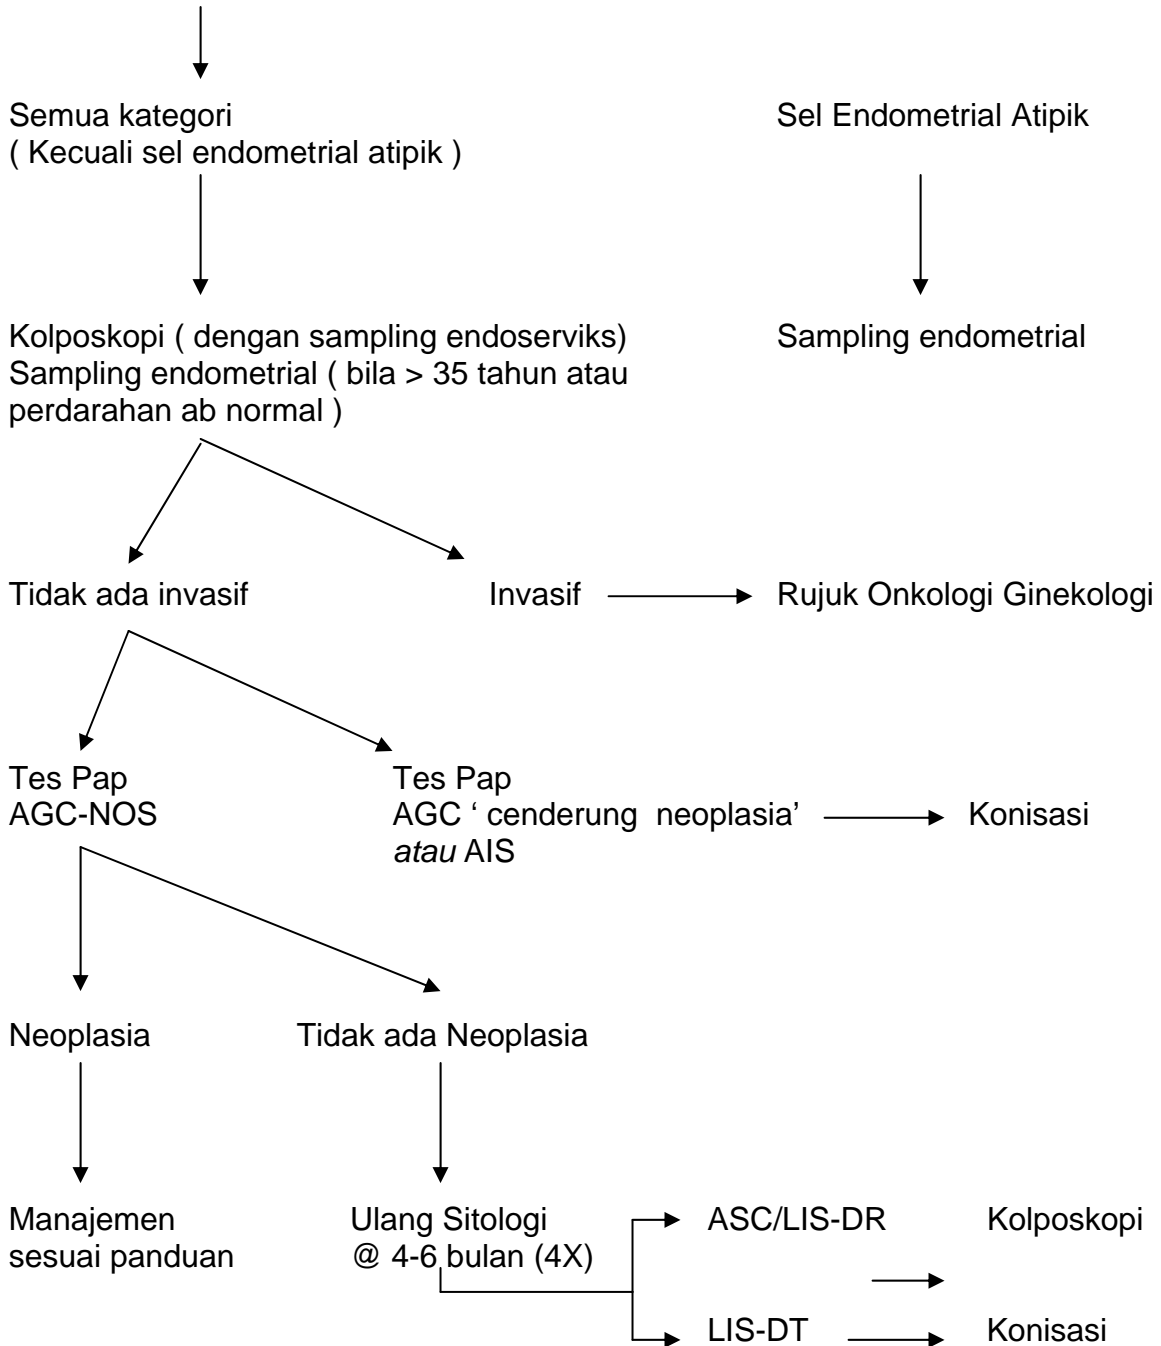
Semua kategori
( Kecuali sel endometrial atipik )

Sel Endometrial Atipik

Kolposkopi ( dengan sampling endoserviks)
Sampling endometrial ( bila > 35 tahun atau perdarahan ab normal )

Sampling endometrial

Tidak ada invasif

Invasif

Rujuk Onkologi Ginekologi

Tes Pap
AGC-NOS

Tes Pap
AGC ' cenderung neoplasia' *atau* AIS

Konisasi

Neoplasia

Tidak ada Neoplasia

Manajemen sesuai panduan

Ulang Sitologi
@ 4-6 bulan (4X)

ASC/LIS-DR

Kolposkopi

LIS-DT

Konisasi